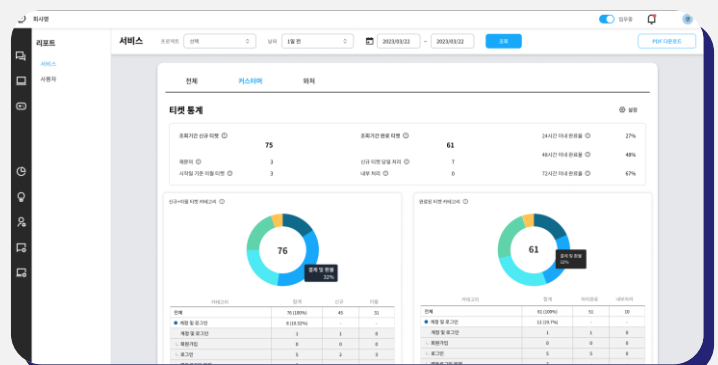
회사명
업무중

리포트
서비스
사용자

서비스
프로젝트 선택
날짜 1월 전
2023/03/22 ~ 2023/03/22
조회
PDF 다운로드

전체 커스터머 위처

티켓 통계
설정

조회기간 신규 티켓 75
재문의 3
시작일 기준 이월 티켓 3
조회기간 완료 티켓 61
신규 티켓 당일 처리 7
내부 처리 0
24시간 이내 완료율 27%
48시간 이내 완료율 48%
72시간 이내 완료율 67%

신규+이월 티켓 카테고리
76
결제 및 환불 32%

| 카테고리 | 합계 | 신규 | 이월 |
|---|---|---|---|
| 전체 | 76 (100%) | 45 | 31 |
| 계정 및 로그인 | 8 (10.52%) | | |
| 계정 및 로그인 | 1 | 1 | 0 |
| 회원가입 | 0 | 0 | 0 |
| 로그인 | 5 | 2 | 3 |

완료된 티켓 카테고리
61
결제 및 환불 32%

| 카테고리 | 합계 | 외부완료 | 내부처리 |
|---|---|---|---|
| 전체 | 61 (100%) | 51 | 10 |
| 계정 및 로그인 | 12 (19.7%) | | |
| 계정 및 로그인 | 1 | 1 | 0 |
| 회원가입 | 0 | 0 | 0 |
| 로그인 | 5 | 0 | 5 |